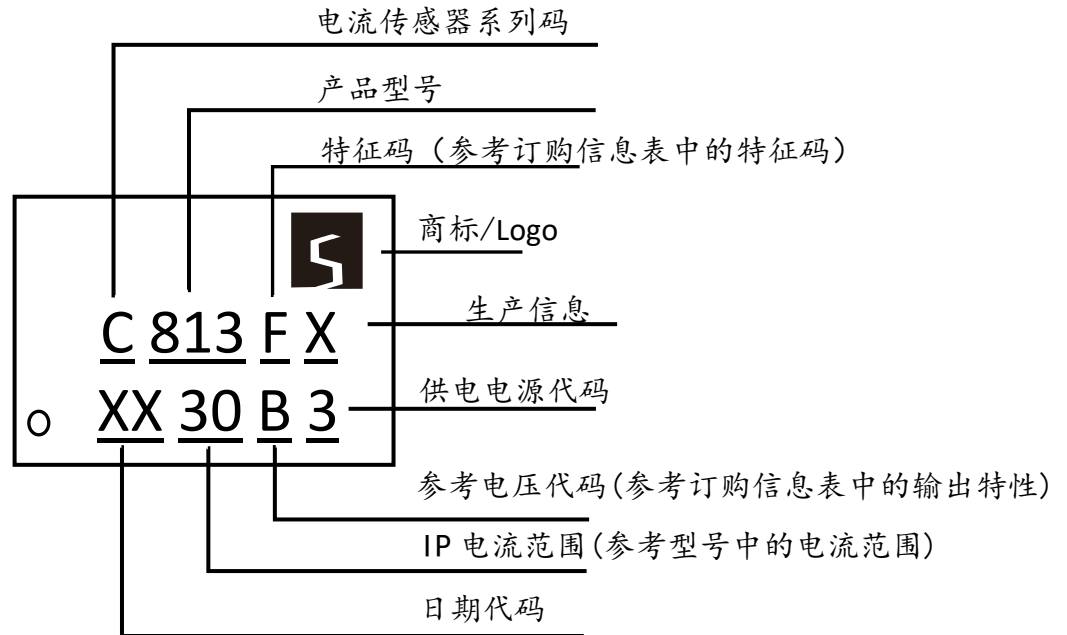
电流传感器系列码

产品型号

特征码（参考订购信息表中的特征码）

商标/Logo

C 813 F X

生产信息

XX 30 B 3

供电电源代码

参考电压代码(参考订购信息表中的输出特性)

IP 电流范围(参考型号中的电流范围)

日期代码